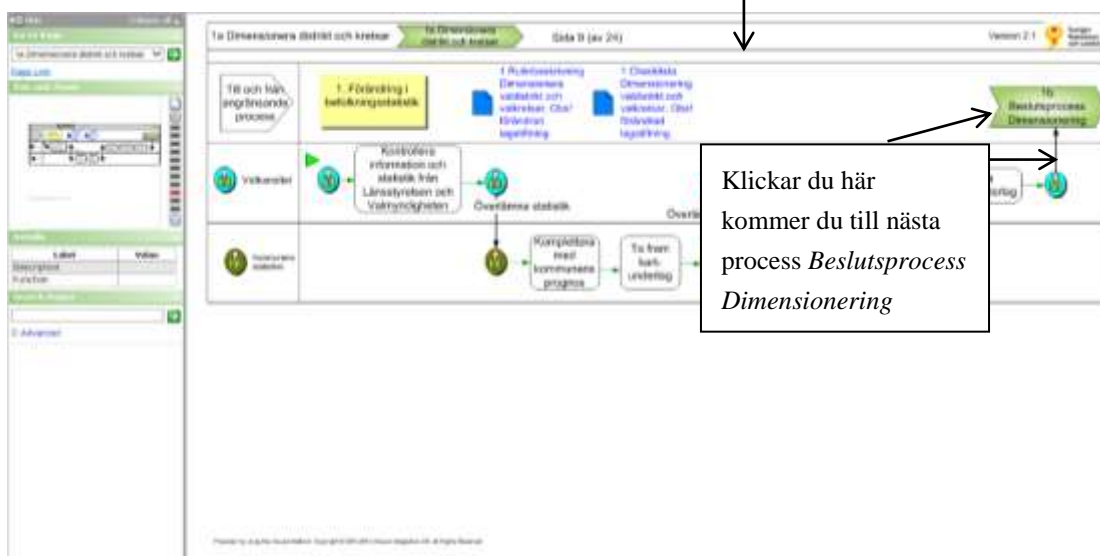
1a Dimensionera distrikt och kretsar

1a Dimensionera distrikt och kretsar

Sida 9 (av 24)

Version 2.1

Till och från angränsande process

1. Förändring i befolkningsstatistik

1 Ruttdokumentering Dimensionera valdistrikt och valkretsar. Obs! Bländad lagstiftning

1 Checklista Dimensionering valdistrikt och valkretsar. Obs! Bländad lagstiftning

1b Beslutsprocess Dimensionering

Valkansliet

Kontrollera information och statistik från Länsstyrelsen och Valmyndigheten

Överlämna statistik

Komplettera med kommunens prognos

Ta fram kart-underlag

Klickar du här kommer du till nästa process *Beslutsprocess Dimensionering*

Label

Value

Description

Function

Advanced